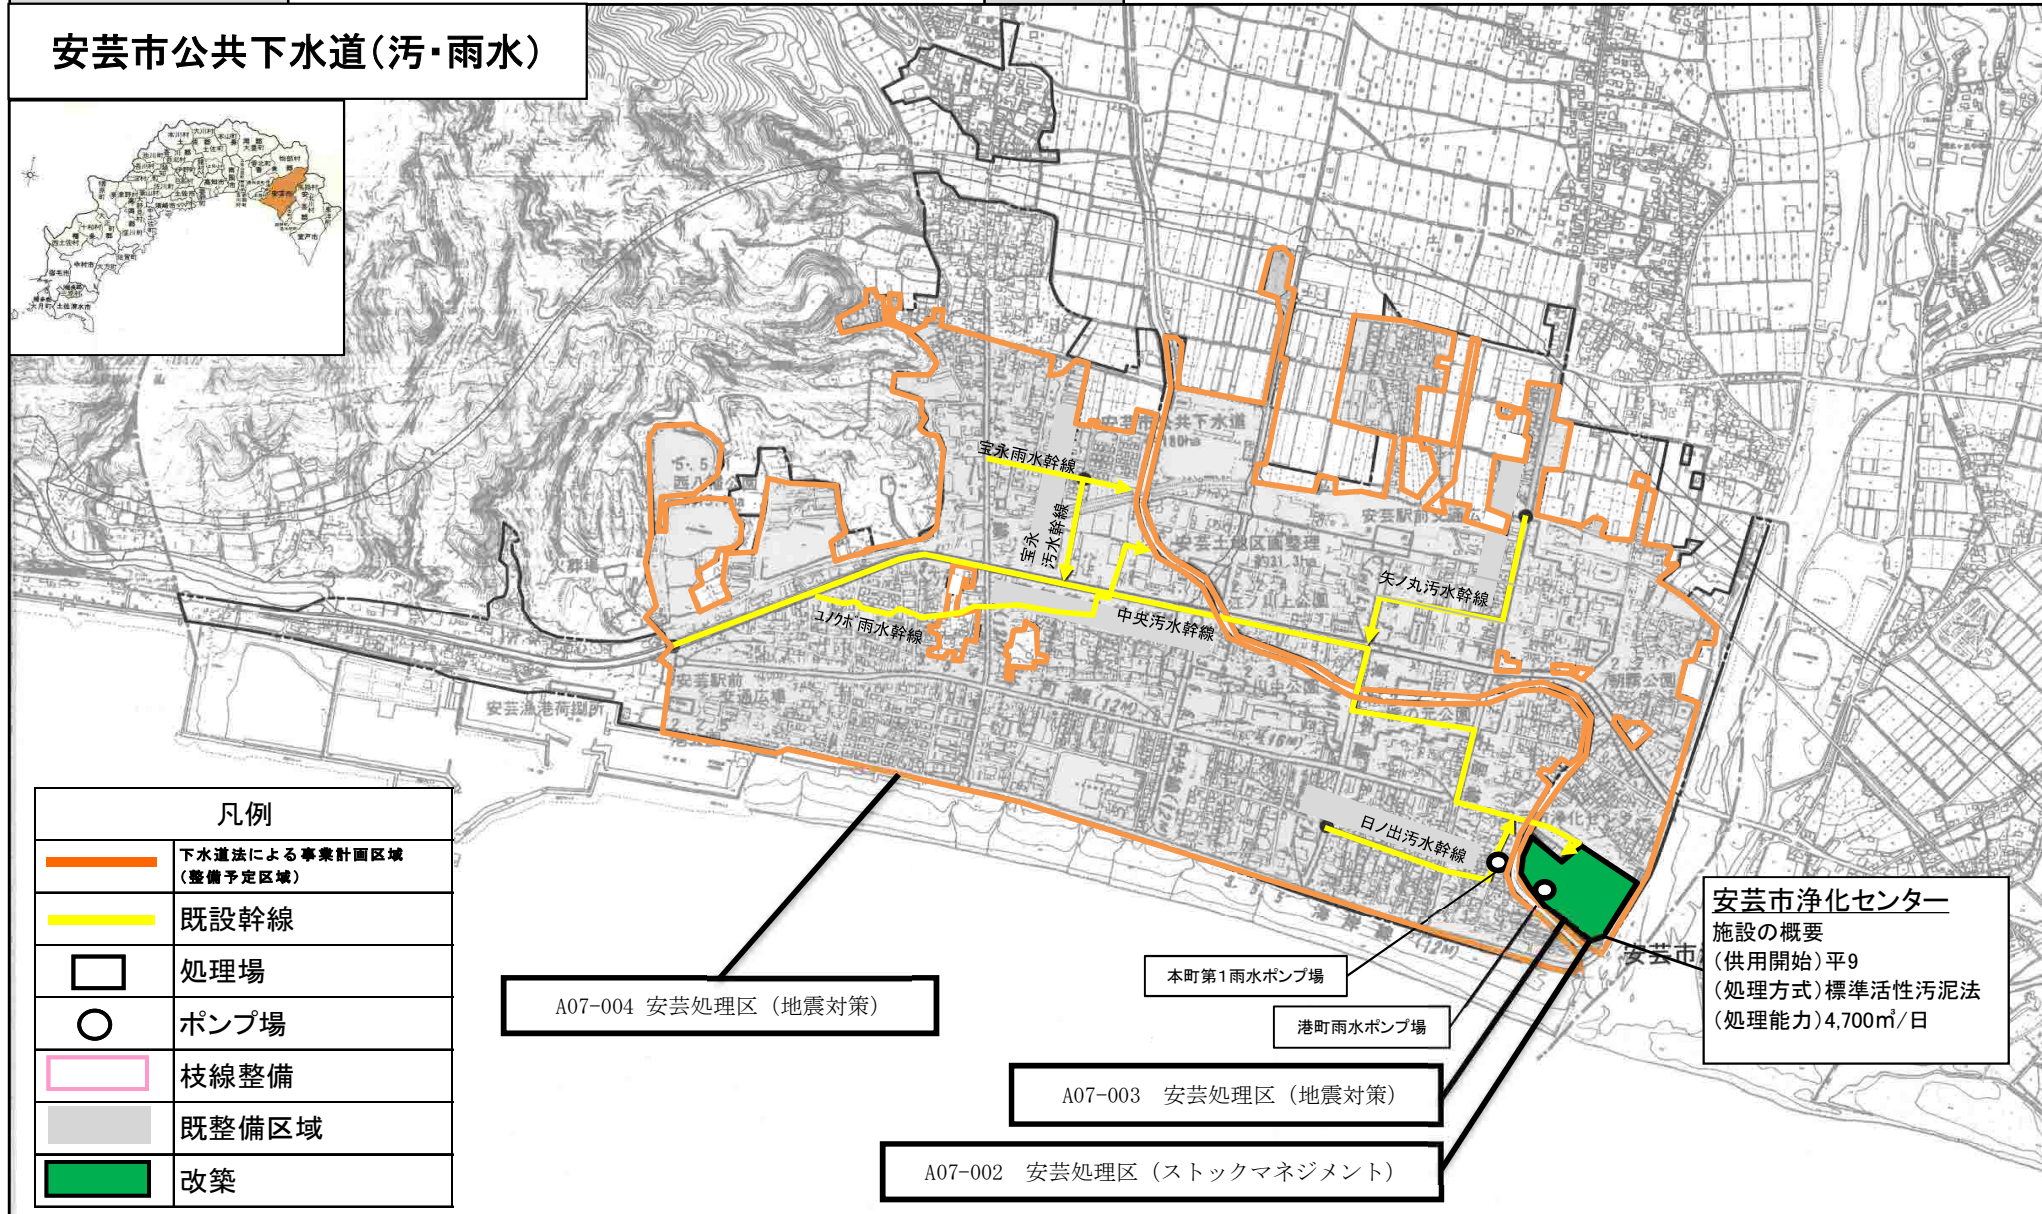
安芸市公共下水道（汚・雨水）

宝永雨水幹線

宝永汚水幹線

中央汚水幹線

ユノクボ雨水幹線

矢ノ丸汚水幹線

日ノ出汚水幹線

安芸駅前

安芸漁港荷捌所

凡例

| | |
|---|---|
| | 下水道法による事業計画区域（整備予定区域） |
| | 既設幹線 |
| | 処理場 |
| | ポンプ場 |
| | 枝線整備 |
| | 既整備区域 |
| | 改築 |

A07-004 安芸処理区（地震対策）

本町第1雨水ポンプ場

港町雨水ポンプ場

A07-003 安芸処理区（地震対策）

A07-002 安芸処理区（ストックマネジメント）

安芸市浄化センター
施設の概要
（供用開始）平9
（処理方式）標準活性汚泥法
（処理能力）4,700m³/日